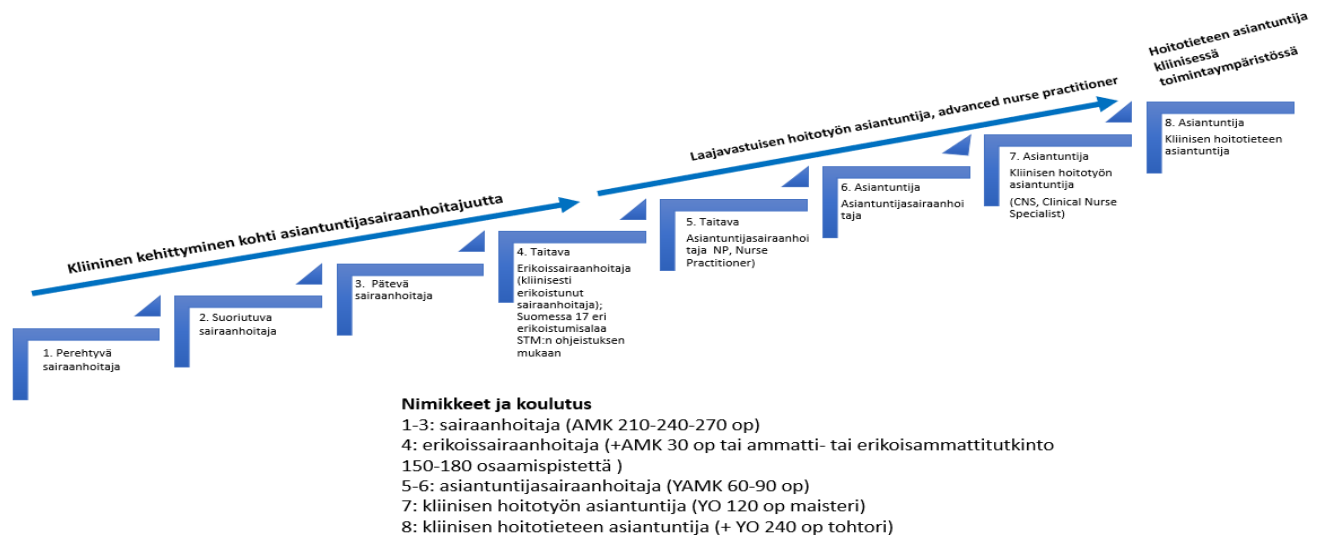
Hoitotieteen asiantuntija kliinisessä toimintaympäristössä

Laajavastuisen hoitotyön asiantuntija, advanced nurse practitioner

Kliininen kehittyminen kohti asiantuntijasairaanhoitajuutta

1. Perehtyvä sairaanhoitaja

2. Suoriutuva sairaanhoitaja

3. Pätevä sairaanhoitaja

4. Taitava
Erikoissairaanhoitaja (kliinisesti erikoistunut sairaanhoitaja); Suomessa 17 eri erikoistumisalaa STM:n ohjeistuksen mukaan

5. Taitava
Asiantuntijasairaanhoitaja NP, Nurse Practitioner)

6. Asiantuntija
Asiantuntijasairaanhoitaja

7. Asiantuntija
Kliinisen hoitotyön asiantuntija
(CNS, Clinical Nurse Specialist)

8. Asiantuntija
Kliinisen hoitotieteen asiantuntija

Nimikkeet ja koulutus
1-3: sairaanhoitaja (AMK 210-240-270 op)
4: erikoissairaanhoitaja (+AMK 30 op tai ammatti- tai erikoisammattitutkinto 150-180 osaamispistettä )
5-6: asiantuntijasairaanhoitaja (YAMK 60-90 op)
7: kliinisen hoitotyön asiantuntija (YO 120 op maisteri)
8: kliinisen hoitotieteen asiantuntija (+ YO 240 op tohtori)